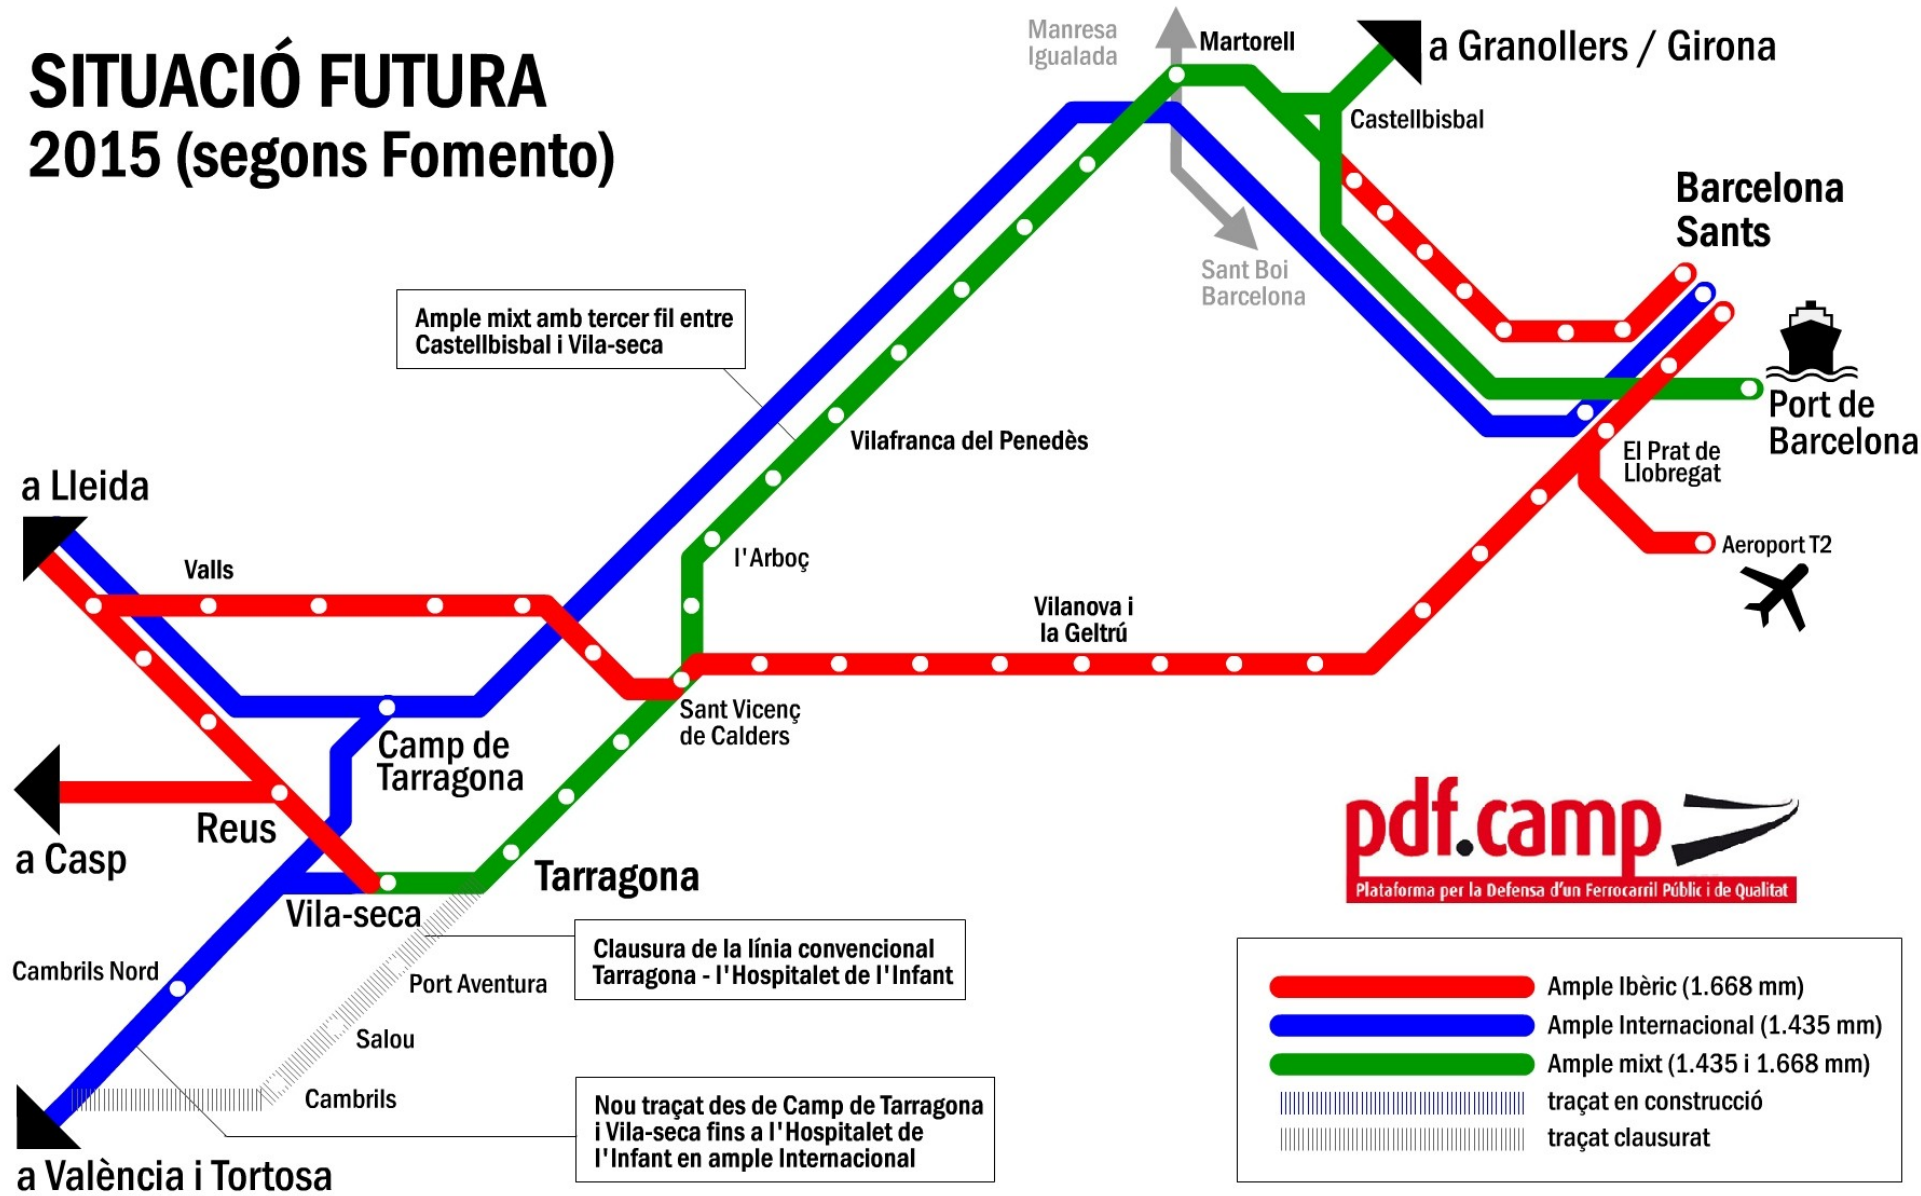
SITUACIÓ FUTURA
2015 (segons Fomento)

Manresa
Igualada

Martorell

a Granollers / Girona

Castellbisbal

Barcelona
Sants

Sant Boi
Barcelona

Ample mixt amb tercer fil entre Castellbisbal i Vila-seca

Port de
Barcelona

Vilafranca del Penedès

El Prat de
Llobregat

a Lleida

Aeroport T2

Valls

l'Arboç

Vilanova i
la Geltrú

Sant Vicenç
de Calders

Camp de
Tarragona

Reus

a Casp

Tarragona

pdf.camp
Plataforma per la Defensa d'un Ferrocarril Públic i de Qualitat

Vila-seca

Cambrils Nord

Port Aventura

Clausura de la línia convencional
Tarragona - l'Hospitalet de l'Infant

Salou

Cambrils

Nou traçat des de Camp de Tarragona i Vila-seca fins a l'Hospitalet de l'Infant en ample Internacional

a València i Tortosa

Ample Ibèric (1.668 mm)
Ample Internacional (1.435 mm)
Ample mixt (1.435 i 1.668 mm)
traçat en construcció
traçat clausurat